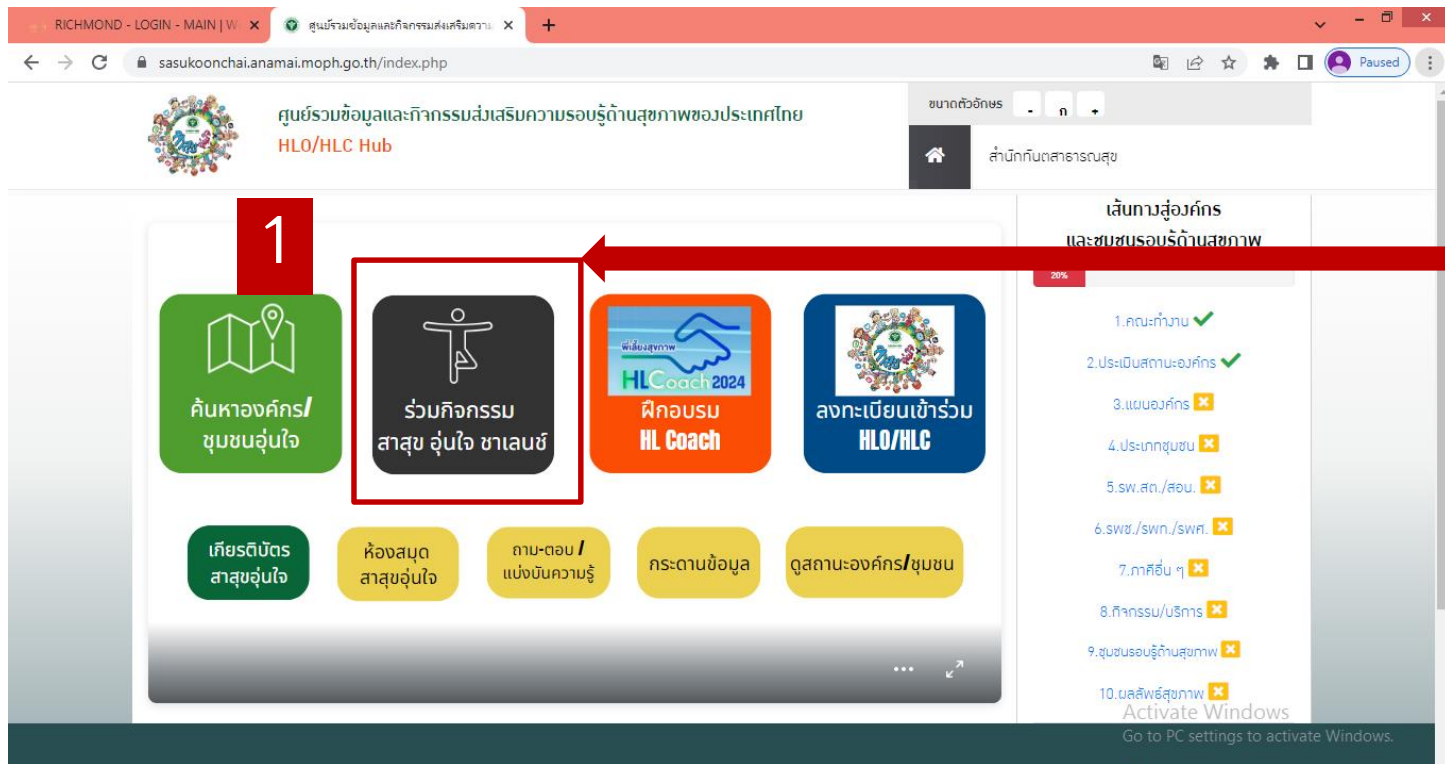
RICHMOND - LOGIN - MAIN | W ×
ศูนย์รวมข้อมูลและกิจกรรมส่งเสริมความ ×
+

sasukoonchai.anamai.moph.go.th/index.php

Paused

ศูนย์รวมข้อมูลและกิจกรรมส่งเสริมความรอบรู้ด้านสุขภาพของประเทศไทย
HLO/HLC Hub

ขนาดตัวอักษร - ก +

สำนักทันตสาธารณสุข

1

ค้นหาองค์กร/ ชุมชนอุ่นใจ

ร่วมกิจกรรม สาสุข อุ่นใจ ชาเลนช์

พี่เลี้ยงสุขภาพ HLCoach 2024
ฝึกอบรม HL Coach

ลงทะเบียนเข้าร่วม HLO/HLC

เกียรติบัตร สาสุขอุ่นใจ

ห้องสมุด สาสุขอุ่นใจ

ถาม-ตอบ / แบ่งปันความรู้

กระดานข้อมูล

ดูสถานะองค์กร/ชุมชน

เส้นทางสู่องค์กร และชุมชนรอบรู้ด้านสุขภาพ

20%

1.คณะทำงาน
2.ประเมินสถานะองค์กร
3.แผนองค์กร
4.ประเภทชุมชน
5.รพ.สต./สอน.
6.รพช./รพท./รพศ.
7.ภาคีอื่น ๆ
8.กิจกรรม/บริการ
9.ชุมชนรอบรู้ด้านสุขภาพ
10.ผลลัพธ์สุขภาพ

Activate Windows
Go to PC settings to activate Windows.